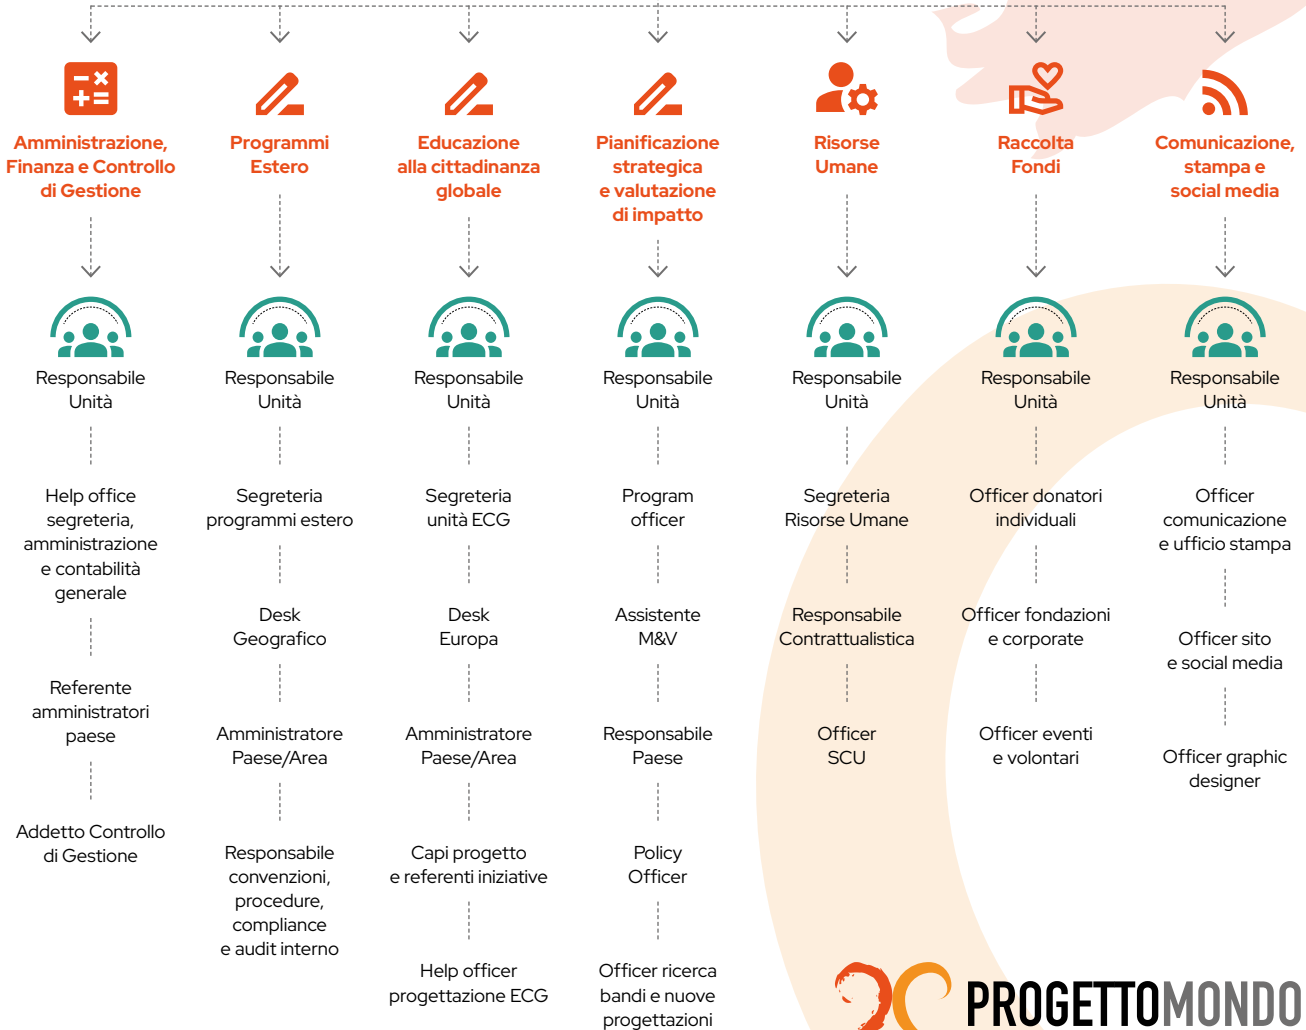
Amministrazione, Finanza e Controllo di Gestione

Responsabile Unità

Help office segreteria, amministrazione e contabilità generale

Referente amministratori paese

Addetto Controllo di Gestione

Programmi Estero

Responsabile Unità

Segreteria programmi estero

Desk Geografico

Amministratore Paese/Area

Responsabile convenzioni, procedure, compliance e audit interno

Educazione alla cittadinanza globale

Responsabile Unità

Segreteria unità ECG

Desk Europa

Amministratore Paese/Area

Capi progetto e referenti iniziative

Help officer progettazione ECG

Pianificazione strategica e valutazione di impatto

Responsabile Unità

Program officer

Assistente M&V

Responsabile Paese

Policy Officer

Officer ricerca bandi e nuove progettazioni

Risorse Umane

Responsabile Unità

Segreteria Risorse Umane

Responsabile Contrattualistica

Officer SCU

Raccolta Fondi

Responsabile Unità

Officer donatori individuali

Officer fondazioni e corporate

Officer eventi e volontari

Comunicazione, stampa e social media

Responsabile Unità

Officer comunicazione e ufficio stampa

Officer sito e social media

Officer graphic designer

PROGETTOMONDO